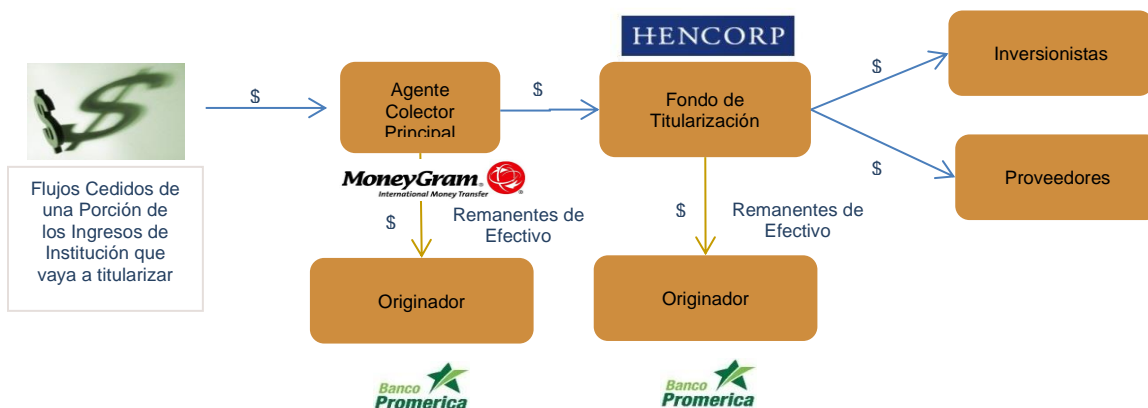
HENCORP

$

Agente Colector Principal

$

Fondo de Titularización

$

Inversionistas

$

Proveedores

Flujos Cedidos de una Porción de los Ingresos de Institución que vaya a titularizar

MoneyGram. International Money Transfer

$

Remanentes de Efectivo

$

Remanentes de Efectivo

Originador

Originador

Banco Promerica

Banco Promerica